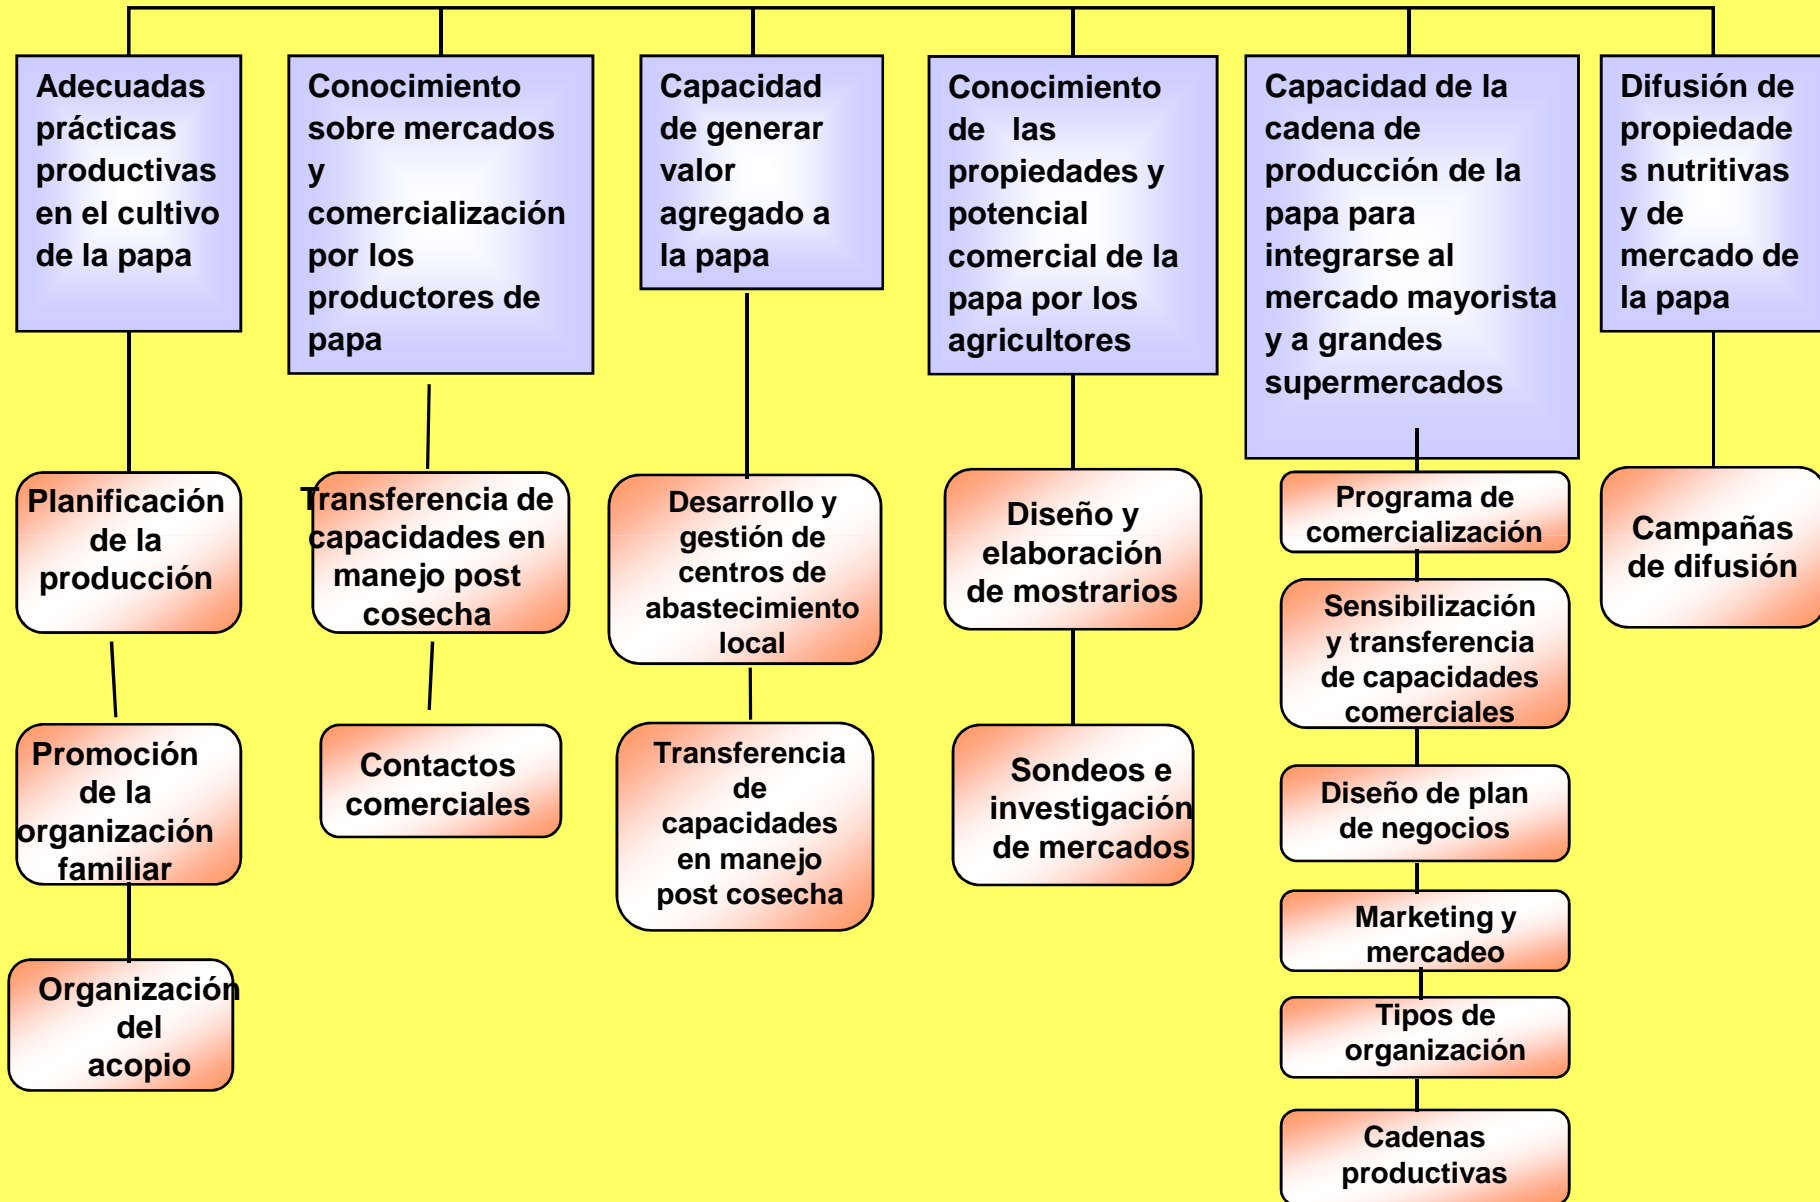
Adecuadas prácticas productivas en el cultivo de la papa

Planificación de la producción

Promoción de la organización familiar

Organización del acopio

Conocimiento sobre mercados y comercialización por los productores de papa

Transferencia de capacidades en manejo post cosecha

Contactos comerciales

Capacidad de generar valor agregado a la papa

Desarrollo y gestión de centros de abastecimiento local

Transferencia de capacidades en manejo post cosecha

Conocimiento de las propiedades y potencial comercial de la papa por los agricultores

Diseño y elaboración de mostrarios

Sondeos e investigación de mercados

Capacidad de la cadena de producción de la papa para integrarse al mercado mayorista y a grandes supermercados

Programa de comercialización

Sensibilización y transferencia de capacidades comerciales

Diseño de plan de negocios

Marketing y mercadeo

Tipos de organización

Cadenas productivas

Difusión de propiedades nutritivas y de mercado de la papa

Campañas de difusión